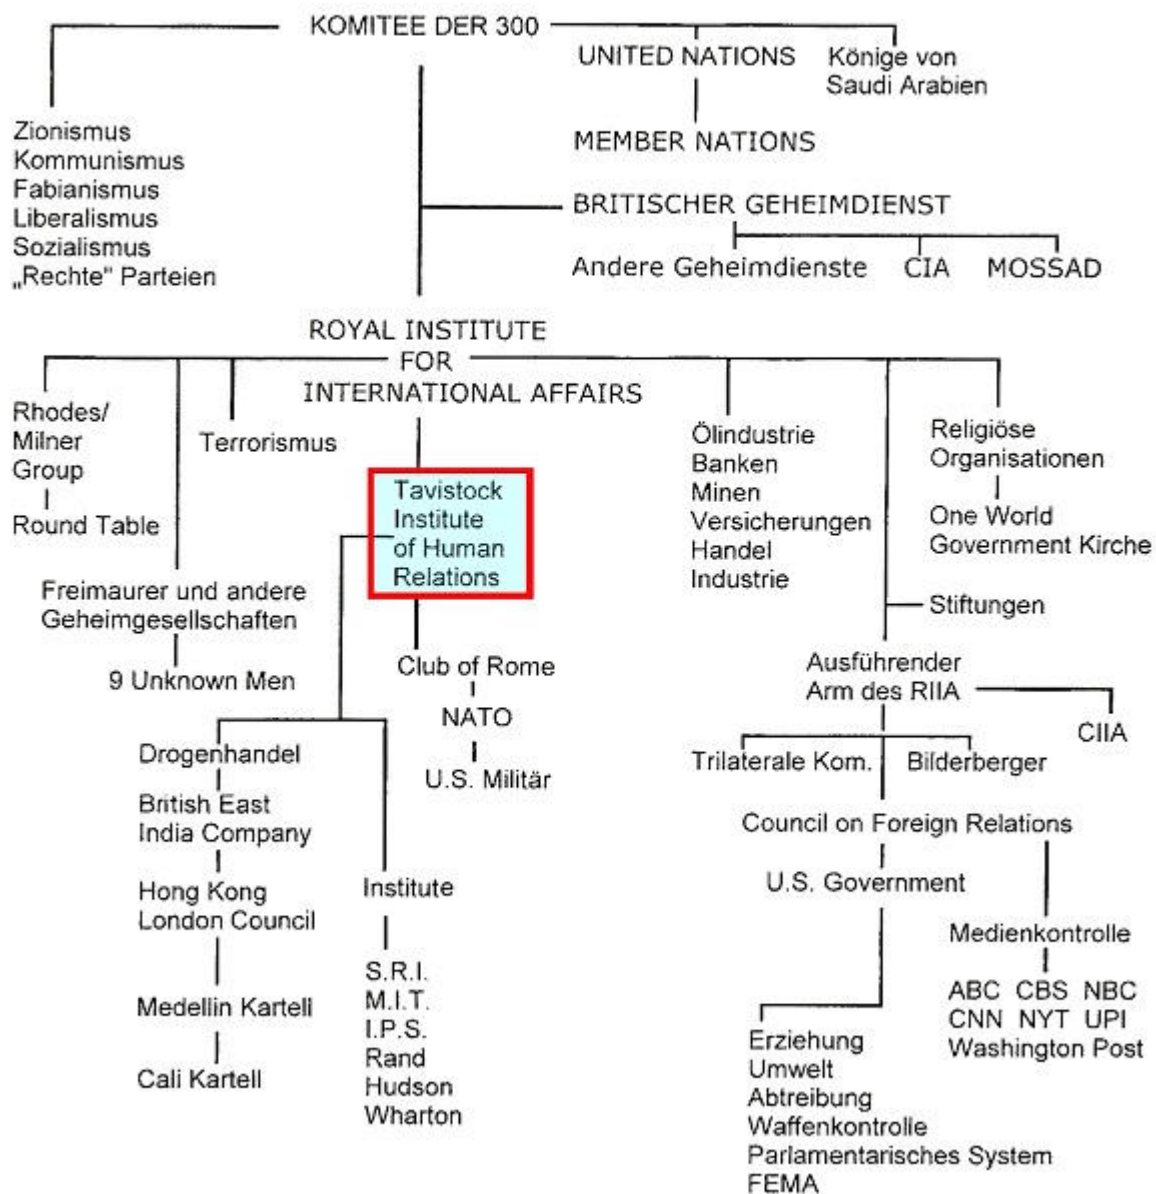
KOMITEE DER 300

UNITED NATIONS

Könige von Saudi Arabien

MEMBER NATIONS

Zionismus
Kommunismus
Fabianismus
Liberalismus
Sozialismus
„Rechte" Parteien

BRITISCHER GEHEIMDIENST

Andere Geheimdienste

CIA

MOSSAD

ROYAL INSTITUTE FOR INTERNATIONAL AFFAIRS

Rhodes/ Milner Group

Round Table

Terrorismus

Tavistock Institute of Human Relations

Ölindustrie
Banken
Minen
Versicherungen
Handel
Industrie

Religiöse Organisationen

One World Government Kirche

Freimaurer und andere Geheimgesellschaften

9 Unknown Men

Club of Rome

NATO

U.S. Militär

Stiftungen

Ausführender Arm des RIIA

CIIA

Drogenhandel

British East India Company

Hong Kong London Council

Medellin Kartell

Cali Kartell

Institute

S.R.I.
M.I.T.
I.P.S.
Rand
Hudson
Wharton

Trilaterale Kom.

Bilderberger

Council on Foreign Relations

U.S. Government

Medienkontrolle

ABC CBS NBC
CNN NYT UPI
Washington Post

Erziehung
Umwelt
Abtreibung
Waffenkontrolle
Parlamentarisches System
FEMA